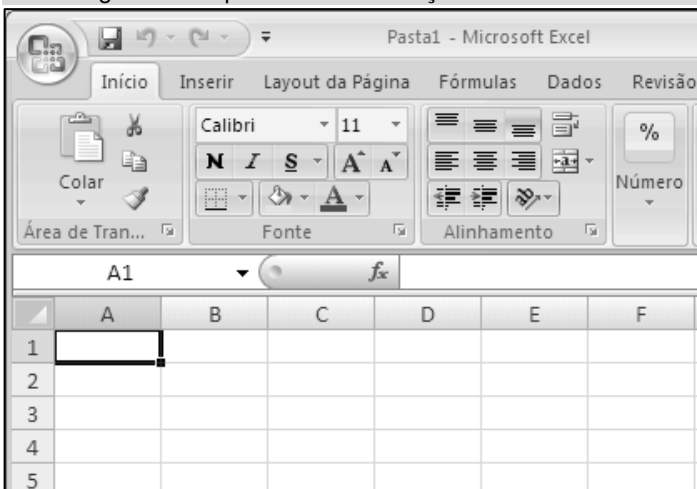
Pasta1 - Microsoft Excel

Início Inserir Layout da Página Fórmulas Dados Revisão

Colar

Área de Tran...

Calibri 11

N I S A A

Fonte

Alinhamento

%

Número

A1 $f_x$

| | A | B | C | D | E | F |
|---|---|---|---|---|---|---|
| 1 | | | | | | |
| 2 | | | | | | |
| 3 | | | | | | |
| 4 | | | | | | |
| 5 | | | | | | |